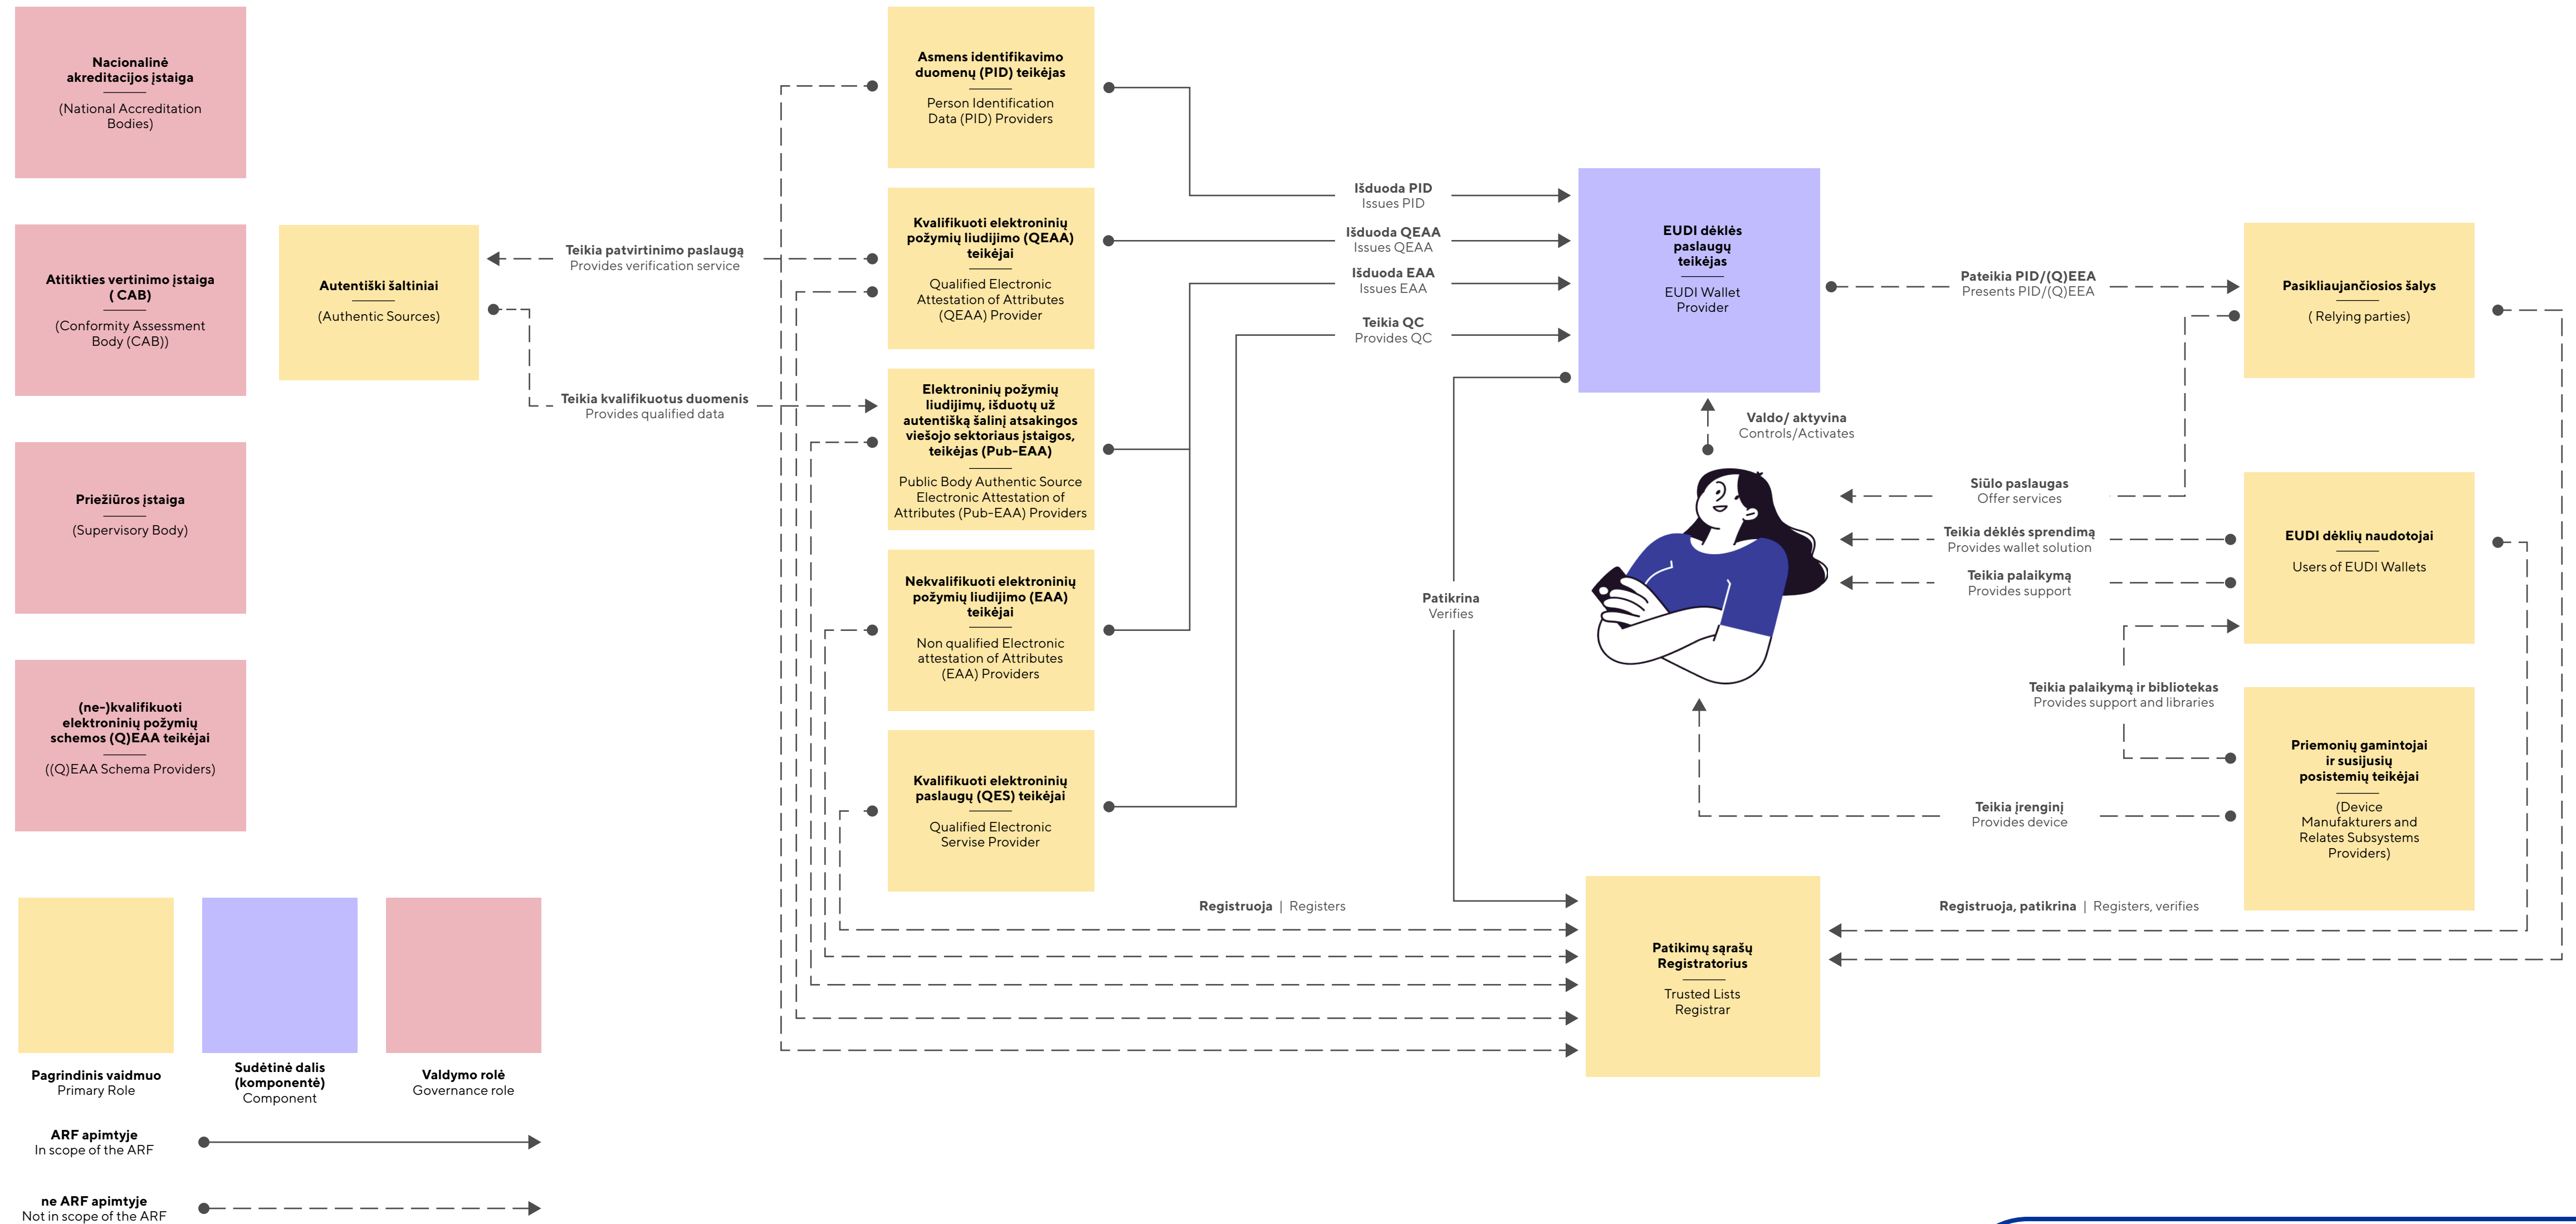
Nacionalinė akreditacijos įstaiga

(National Accreditation Bodies)

Atitikties vertinimo įstaiga ( CAB)

(Conformity Assessment Body (CAB))

Priežiūros įstaiga

(Supervisory Body)

(ne-)kvalifikuoti elektroninių požymių schemos (Q)EAA teikėjai

((Q)EAA Schema Providers)

Autentiški šaltiniai

(Authentic Sources)

Teikia patvirtinimo paslaugą
Provides verification service

Teikia kvalifikuotus duomenis
Provides qualified data

Asmens identifikavimo duomenų (PID) teikėjas

Person Identification Data (PID) Providers

Kvalifikuoti elektroninių požymių liudijimo (QEAA) teikėjai

Qualified Electronic Attestation of Attributes (QEAA) Provider

Elektroninių požymių liudijimų, išduotų už autentišką šalinį atsakingos viešojo sektoriaus įstaigos, teikėjas (Pub-EAA)

Public Body Authentic Source Electronic Attestation of Attributes (Pub-EAA) Providers

Nekvalifikuoti elektroninių požymių liudijimo (EAA) teikėjai

Non qualified Electronic attestation of Attributes (EAA) Providers

Kvalifikuoti elektroninių paslaugų (QES) teikėjai

Qualified Electronic Servise Provider

Išduoda PID
Issues PID

Išduoda QEAA
Issues QEAA

Išduoda EAA
Issues EAA

Teikia QC
Provides QC

EUDI dėklės paslaugų teikėjas

EUDI Wallet Provider

Pateikia PID/(Q)EEA
Presents PID/(Q)EEA

Pasikliaujančiosios šalys

( Relying parties)

Valdo/ aktyvina
Controls/Activates

Siūlo paslaugas
Offer services

Teikia dėklės sprendimą
Provides wallet solution

Teikia palaikymą
Provides support

EUDI dėklių naudotojai

Users of EUDI Wallets

Patikrina
Verifies

Teikia palaikymą ir bibliotekas
Provides support and libraries

Priemonių gamintojai ir susijusių posistemių teikėjai

(Device Manufakturers and Relates Subsystems Providers)

Teikia įrenginį
Provides device

Registruoja | Registers

Registruoja, patikrina | Registers, verifies

Patikimų sąrašų Registratorius

Trusted Lists Registrar

Pagrindinis vaidmuo
Primary Role

Sudėtinė dalis (komponentė)
Component

Valdymo rolė
Governance role

ARF apimtyje
In scope of the ARF

ne ARF apimtyje
Not in scope of the ARF